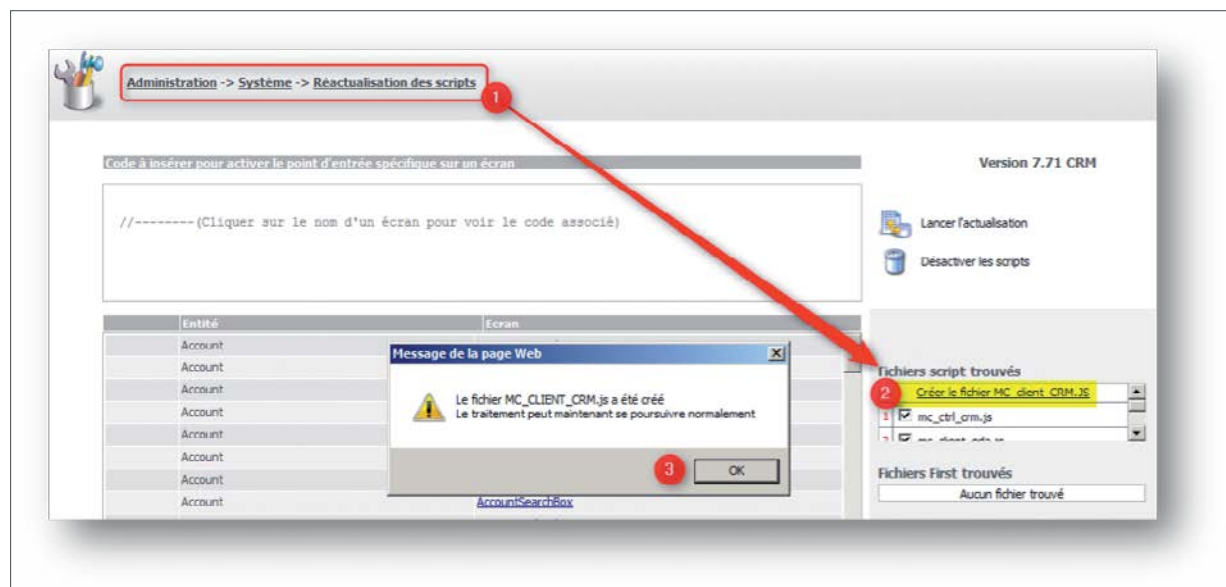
Administration -> Système -> Réactualisation des scripts

1

Code à insérer pour activer le point d'entrée spécifique sur un écran

Version 7.71 CRM

//--------(Cliquer sur le nom d'un écran pour voir le code associé)

Lancer l'actualisation

Désactiver les scripts

| Entité | Ecran |
|---|---|
| Account | |
| Account | |
| Account | |
| Account | |
| Account | |
| Account | |
| Account | |
| Account | AccountSearchBox |

Message de la page Web

Le fichier MC_CLIENT_CRM.js a été créé
Le traitement peut maintenant se poursuivre normalement

3

OK

Fichiers script trouvés

2

Créer le fichier MC_client_CRM.JS

mc_ctrl_crm.js

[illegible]

Fichiers First trouvés

Aucun fichier trouvé